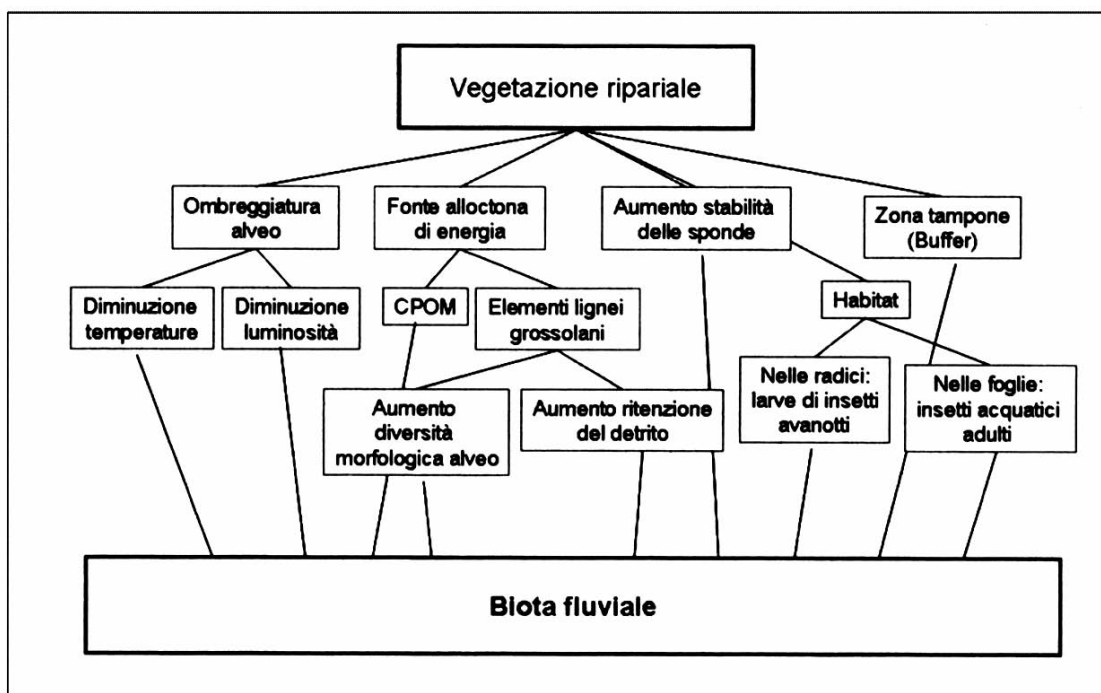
Vegetazione ripariale

Ombreggiatura alveo

Fonte alloctona di energia

Aumento stabilità delle sponde

Zona tampone (Buffer)

Diminuzione temperature

Diminuzione luminosità

CPOM

Elementi lignei grossolani

Habitat

Aumento diversità morfologica alveo

Aumento ritenzione del detrito

Nelle radici: larve di insetti avanotti

Nelle foglie: insetti acquatici adulti

Biota fluviale